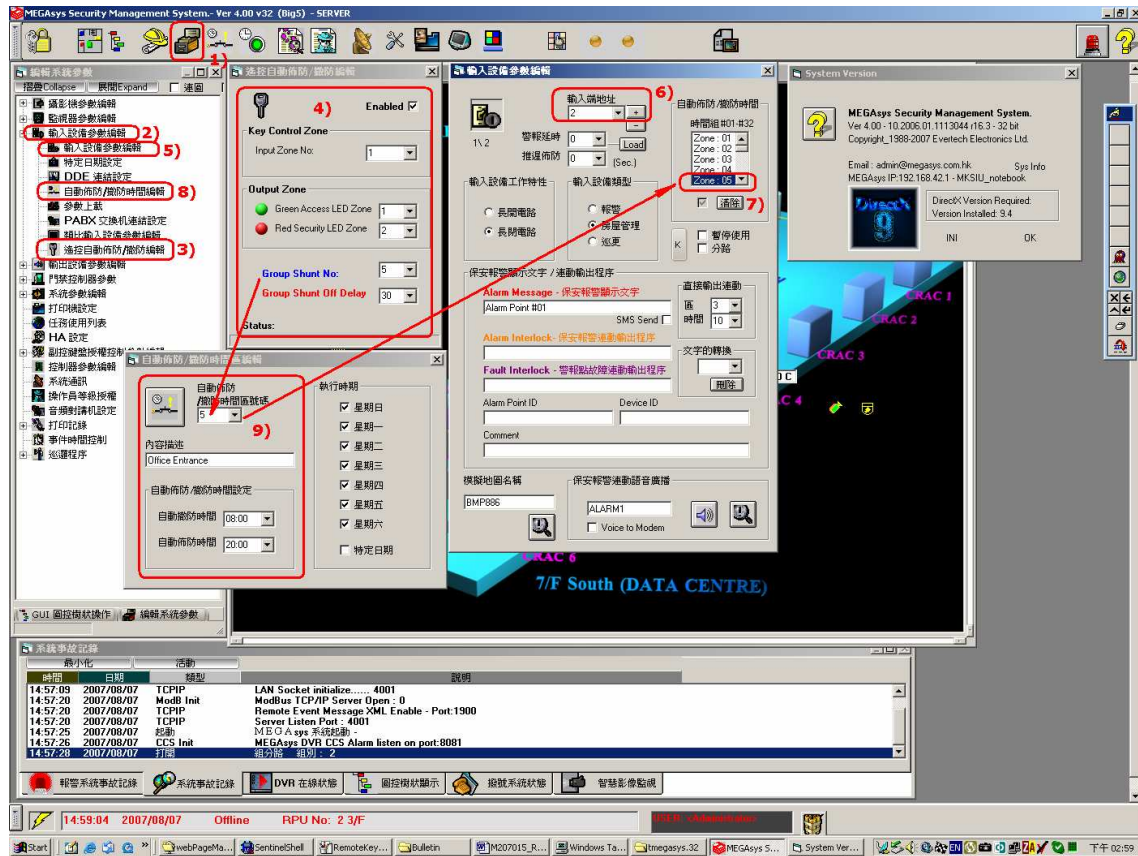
MEGAsys Security Management System.- Ver 4.00 v32 (Big5) - SERVER

1)

編輯系統參數
摺疊Collapse 展開Expand 連圓
攝影機參數編輯
監視器參數編輯
輸入設備參數編輯 2)
輸入設備參數編輯 5)
特定日期設定
DDE 連結設定
自動佈防/撤防時間編輯 8)
參數上載
PABX 交換机連結設定
輸入設備參數編輯
遙控自動佈防/撤防編輯 3)
輸出設備參數編輯
門禁控制器參數
系統參數編輯
打印機設定
任務使用列表
HA 設定
副控鍵盤授權控制
控制器參數編輯
系統通訊
操作員等級授權
音頻對講機設定
打印記錄
事件時間控制
巡邏程序

遙控自動佈防/撤防編輯
4)
Enabled
Key Control Zone
Input Zone No: 1
Output Zone
Green Access LED Zone 1
Red Security LED Zone 2
Group Shunt No: 5
Group Shunt Off Delay 30
Status:

自動佈防/撤防時間表編輯
自動佈防/撤防時間區號碼 5
9)
內容描述
Office Entrance
自動佈防/撤防時間設定
自動撤防時間 08:00
自動佈防時間 20:00
執行時期
星期日
星期一
星期二
星期三
星期四
星期五
星期六
特定日期

輸入設備參數編輯
1\2
輸入端地址 6)
2
警報延時 0
推遲佈防 0 (Sec.)
Load
自動佈防/撤防時間
時間組#01-#32
Zone : 01
Zone : 02
Zone : 03
Zone : 04
Zone : 05
清除 7)
輸入設備工作特性
長開電路
長閉電路
輸入設備類型
報警
房屋管理
巡更
K
暫停使用
分路
保安報警顯示文字 / 連動輸出程序
Alarm Message - 保安報警顯示文字
Alarm Point #01
SMS Send
直接輸出連動
區 3
時間 10
Alarm Interlock - 保安報警連動輸出程序
Fault Interlock - 警報點故障連動輸出程序
文字的轉換
刪除
Alarm Point ID
Device ID
Comment
模擬地圖名稱
BMP886
保安報警連動語音廣播
ALARM1
Voice to Modem

System Version
MEGAsys Security Management System.
Ver 4.00 - 10.2006.01.1113044 r16.3 - 32 bit
Copyright_1988-2007 Evertech Electronics Ltd.
Email : admin@megasys.com.hk
Sys Info
MEGAsys IP:192.168.42.1 - MKSIU_notebook
DirectX Version Required:
Version Installed: 9.4
INI
OK

CRAC 1
CRAC 2
CRAC 3
CRAC 4
CRAC 6
7/F South (DATA CENTRE)

GUI 圖控樹狀操作
編輯系統參數

系統事故記錄
最小化
活動
| 時間 | 日期 | 類型 | 說明 |
|---|---|---|---|
| 14:57:09 | 2007/08/07 | TCPIP | LAN Socket initialize...... 4001 |
| 14:57:20 | 2007/08/07 | ModB Init | ModBus TCP/IP Server Open : 0 |
| 14:57:20 | 2007/08/07 | TCPIP | Remote Event Message XML Enable - Port:1900 |
| 14:57:20 | 2007/08/07 | TCPIP | Server Listen Port : 4001 |
| 14:57:25 | 2007/08/07 | 起動 | MEGAsys 系統起動 - |
| 14:57:26 | 2007/08/07 | CCS Init | MEGAsys DVR CCS Alarm listen on port:8081 |
| 14:57:28 | 2007/08/07 | 打開 | 組分路 組別 : 2 |

報警系統事故記錄
系統事故記錄
DVR 在線狀態
圖控樹狀顯示
撥號系統狀態
智慧影像監視

14:59:04 2007/08/07 Offline RPU No: 2 3/F
USER: <Administrator>

Start
webPageMa...
SentinelShell
RemoteKey...
Bulletin
M207015_R...
Windows Ta...
tmegasys.32
MEGAsys S...
System Ver...
下午 02:59